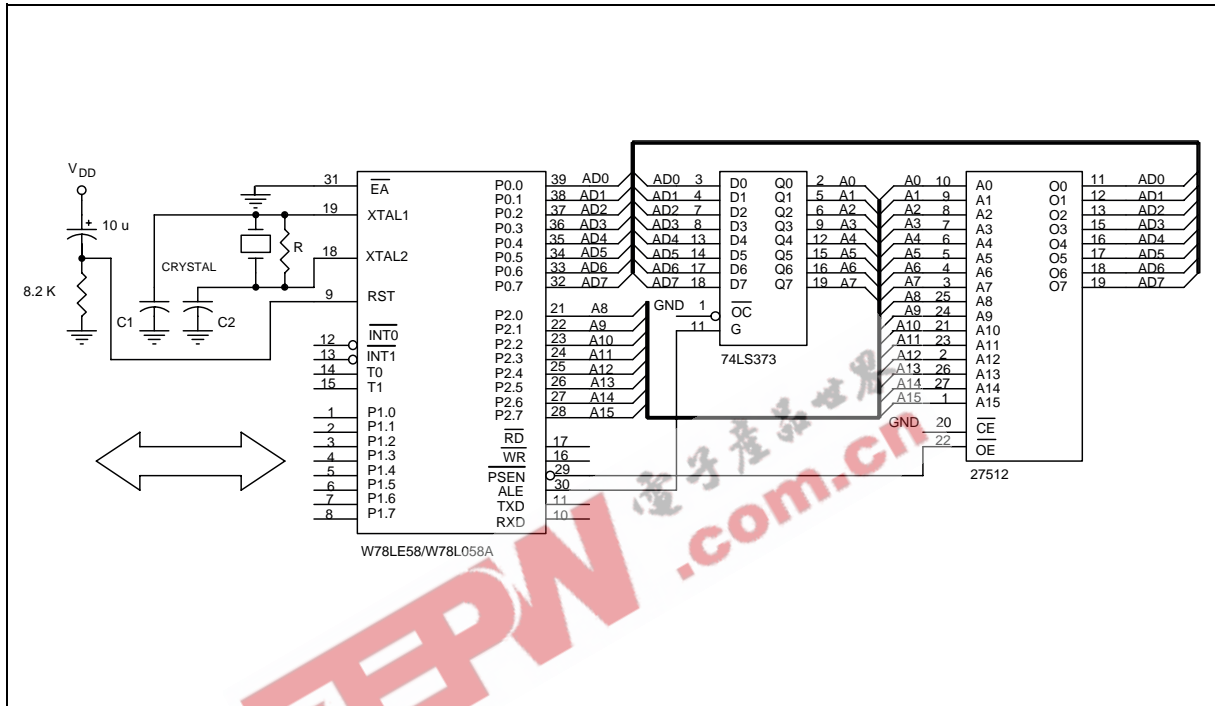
$V_{DD}$
+ 10 u
8.2 K
CRYSTAL
R
C1
C2

31 $\overline{EA}$
19 XTAL1
18 XTAL2
9 RST
12 $\overline{INT0}$
13 $\overline{INT1}$
14 T0
15 T1
1 P1.0
2 P1.1
3 P1.2
4 P1.3
5 P1.4
6 P1.5
7 P1.6
8 P1.7

P0.0 39 AD0
P0.1 38 AD1
P0.2 37 AD2
P0.3 36 AD3
P0.4 35 AD4
P0.5 34 AD5
P0.6 33 AD6
P0.7 32 AD7
P2.0 21 A8
P2.1 22 A9
P2.2 23 A10
P2.3 24 A11
P2.4 25 A12
P2.5 26 A13
P2.6 27 A14
P2.7 28 A15
$\overline{RD}$ 17
$\overline{WR}$ 16
$\overline{PSEN}$ 29
ALE 30
TXD 11
RXD 10

W78LE58/W78L058A

AD0 3 D0 Q0 2 A0
AD1 4 D1 Q1 5 A1
AD2 7 D2 Q2 6 A2
AD3 8 D3 Q3 9 A3
AD4 13 D4 Q4 12 A4
AD5 14 D5 Q5 15 A5
AD6 17 D6 Q6 16 A6
AD7 18 D7 Q7 19 A7
GND 1 $\overline{OC}$
11 G
74LS373

A0 10 A0 O0 11 AD0
A1 9 A1 O1 12 AD1
A2 8 A2 O2 13 AD2
A3 7 A3 O3 15 AD3
A4 6 A4 O4 16 AD4
A5 5 A5 O5 17 AD5
A6 4 A6 O6 18 AD6
A7 3 A7 O7 19 AD7
A8 25 A8
A9 24 A9
A10 21 A10
A11 23 A11
A12 2 A12
A13 26 A13
A14 27 A14
A15 1 A15
GND 20 $\overline{CE}$
22 $\overline{OE}$
27512

电子产品世界
EEPW .com.cn